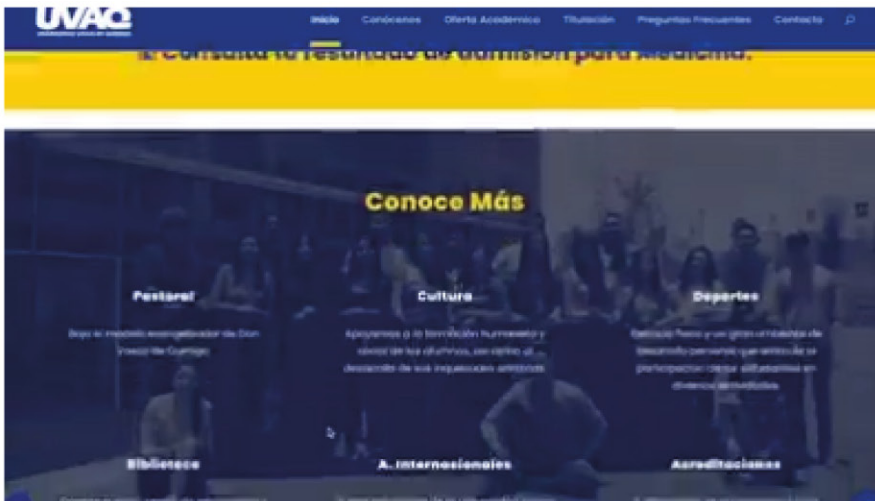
UVAQ
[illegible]

Inicio Conócenos Oferta Académica Titulación Preguntas Frecuentes Contacto

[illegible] Consulta tu resultado de admisión para Medicina.

Conoce Más

Pastoral
Bajo el modelo evangelizador de Don Vasco de Quiroga.

Cultura
Apoyamos a la formación humanista y ideal de los alumnos, así como al desarrollo de sus inquietudes artísticas.

Deportes
Actividad física y un gran impulso de desarrollo personal que enriquece la participación de los estudiantes en diversas actividades.

Biblioteca
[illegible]

A. Internacionales
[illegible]

Acreditaciones
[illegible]